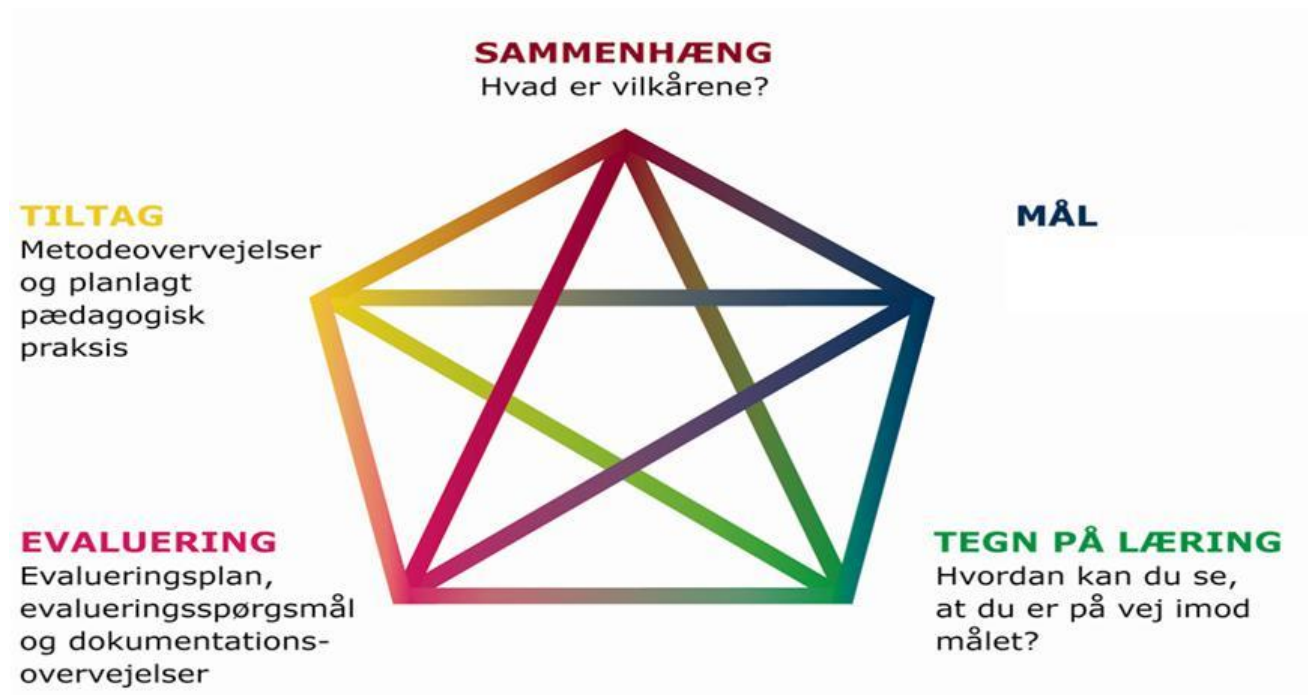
SAMMENHÆNG
Hvad er vilkårene?

TILTAG
Metodeovervejelser og planlagt pædagogisk praksis

MÅL

EVALUERING
Evalueringsplan, evalueringsspørgsmål og dokumentationsovervejelser

TEGN PÅ LÆRING
Hvordan kan du se, at du er på vej imod målet?